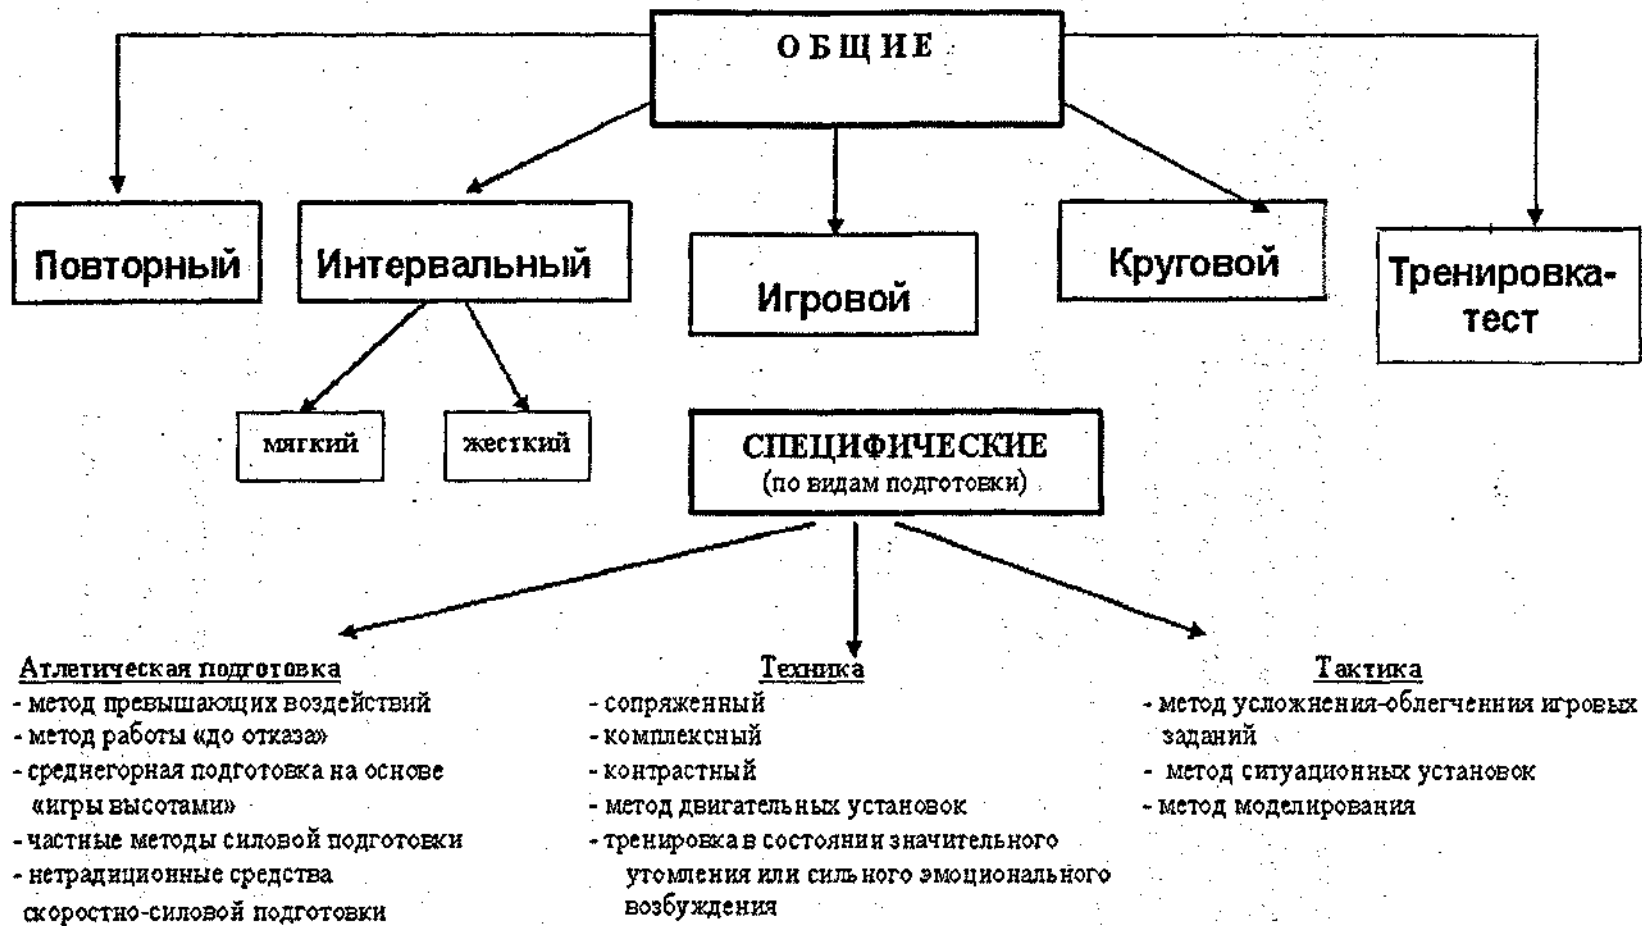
ОБЩИЕ

Повторный

Интервальный

Игровой

Круговой

Тренировка-тест

мягкий

жесткий

СПЕЦИФИЧЕСКИЕ
(по видам подготовки)

Атлетическая подготовка
- метод превышающих воздействий
- метод работы «до отказа»
- среднегорная подготовка на основе «игры высотами»
- частные методы силовой подготовки
- нетрадиционные средства скоростно-силовой подготовки

Техника
- сопряженный
- комплексный
- контрастный
- метод двигательных установок
- тренировка в состоянии значительного утомления или сильного эмоционального возбуждения

Тактика
- метод усложнения-облегчения игровых заданий
- метод ситуационных установок
- метод моделирования